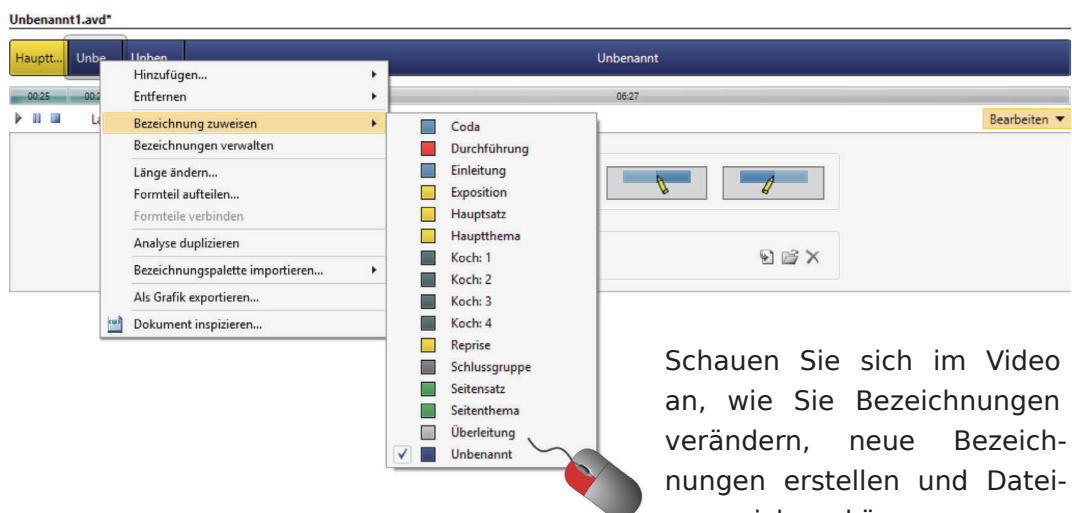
Unbenannt1.avd*

Hauptt... Unbe Unben Unbenannt

00:25 00:2 06:27

La

Bearbeiten ▼

Hinzufügen...
Entfernen
Bezeichnung zuweisen
Bezeichnungen verwalten
Länge ändern...
Formteil aufteilen...
Formteile verbinden
Analyse duplizieren
Bezeichnungspalette importieren...
Als Grafik exportieren...
Dokument inspizieren...

Coda
Durchführung
Einleitung
Exposition
Hauptsatz
Hauptthema
Koch: 1
Koch: 2
Koch: 3
Koch: 4
Reprise
Schlussgruppe
Seitensatz
Seitenthema
Überleitung
✓ Unbenannt

Schauen Sie sich im Video an, wie Sie Bezeichnungen verändern, neue Bezeichnungen erstellen und Datei-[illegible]